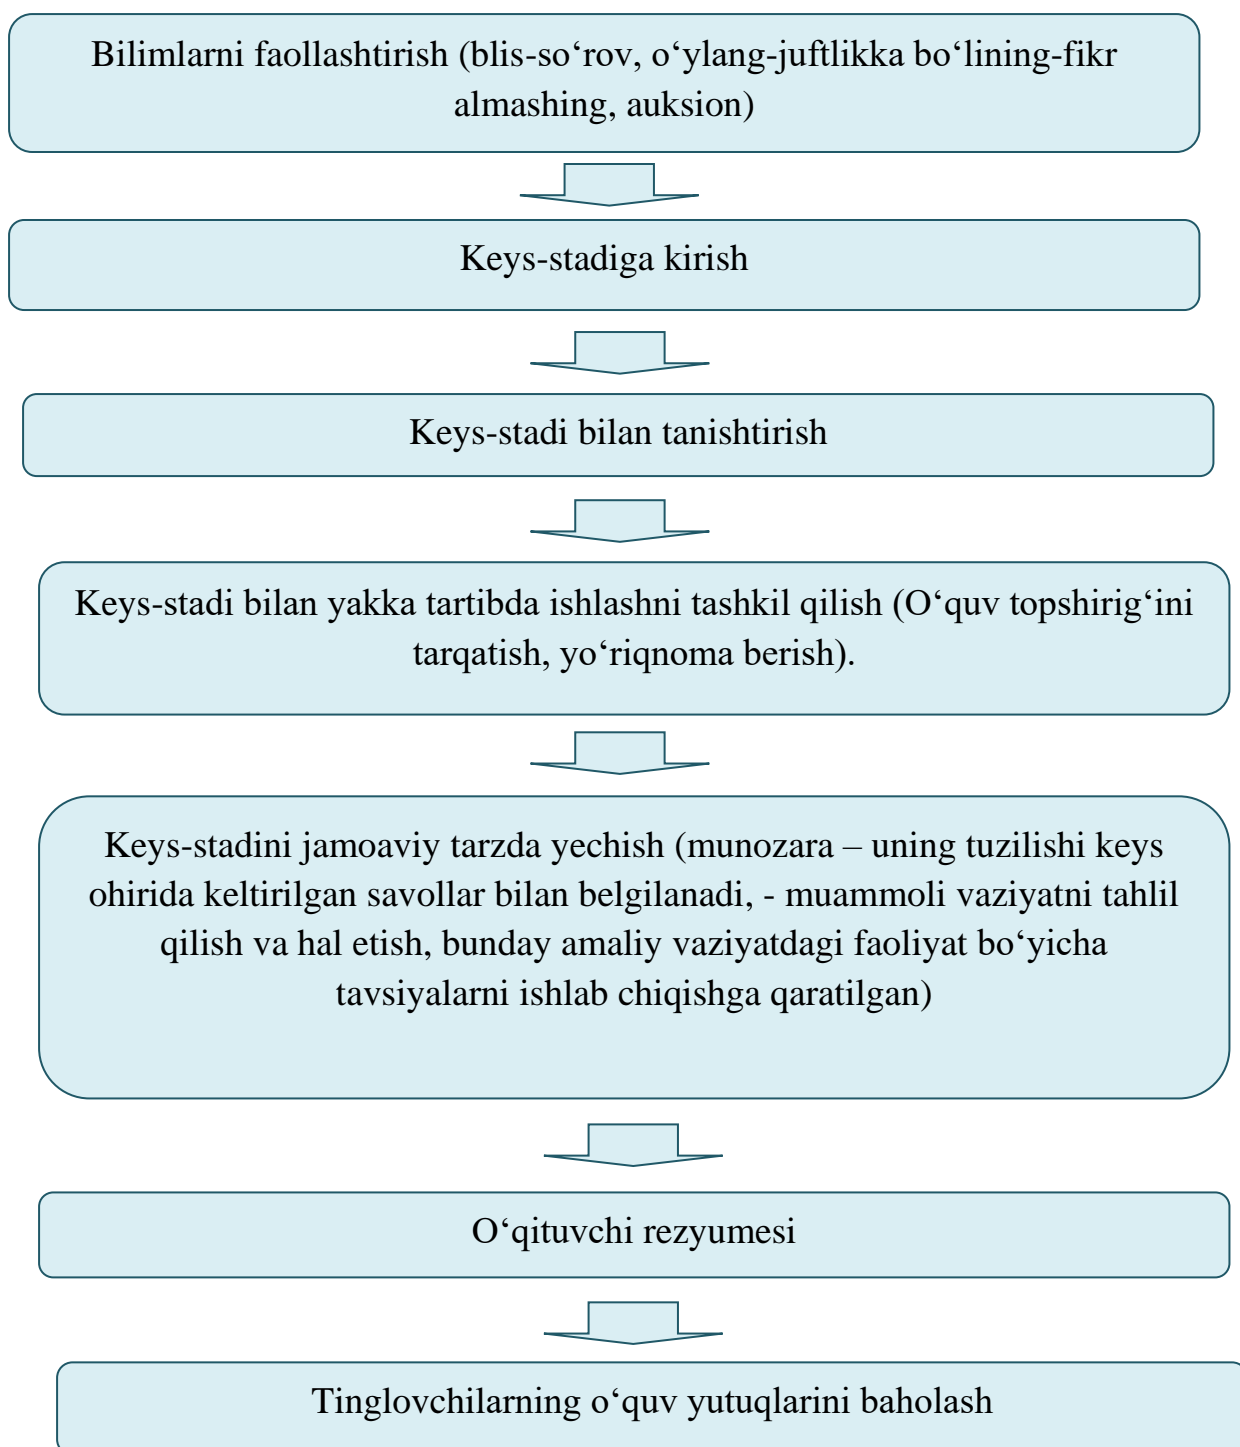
Bilimlarni faollashtirish (blis-so‘rov, o‘ylang-juftlikka bo‘lining-fikr almashing, auksion)

Keys-stadiga kirish

Keys-stadi bilan tanishtirish

Keys-stadi bilan yakka tartibda ishlashni tashkil qilish (O‘quv topshirig‘ini tarqatish, yo‘riqnoma berish).

Keys-stadini jamoaviy tarzda yechish (munozara – uning tuzilishi keys ohirida keltirilgan savollar bilan belgilanadi, - muammoli vaziyatni tahlil qilish va hal etish, bunday amaliy vaziyatdagi faoliyat bo‘yicha tavsiyalarni ishlab chiqishga qaratilgan)

O‘qituvchi rezyumesi

Tinglovchilarning o‘quv yutuqlarini baholash